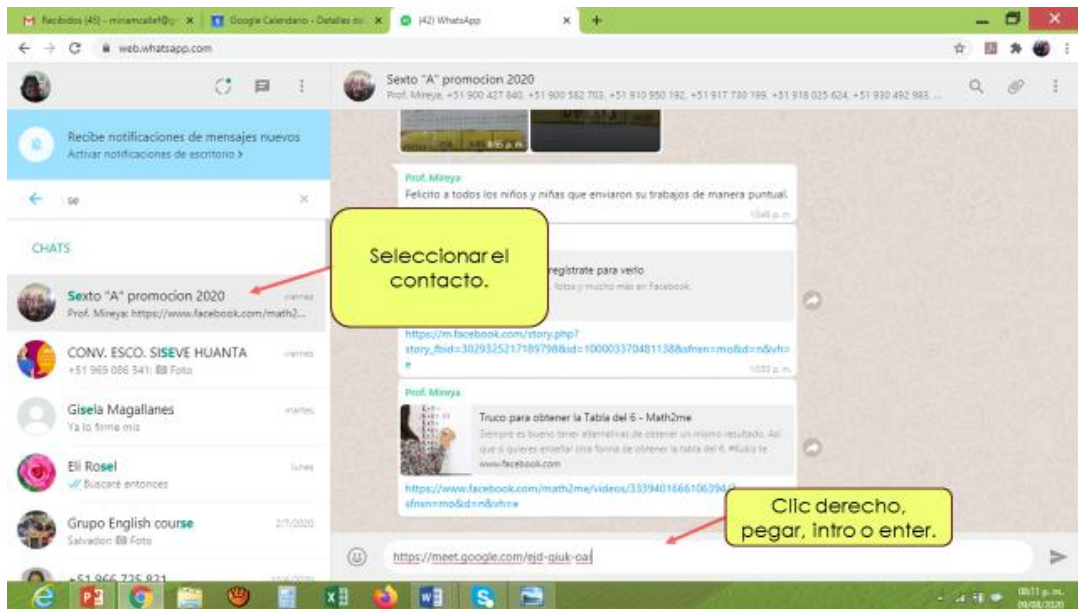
Recibidos (45) - miriamcallef@ × | Google Calendario - Detalles de × | (42) WhatsApp × | +

web.whatsapp.com

Sexto "A" promocion 2020
Prof. Mireya, +51 900 427 840, +51 900 582 703, +51 910 950 192, +51 917 730 199, +51 918 025 624, +51 930 492 983, ...

Recibe notificaciones de mensajes nuevos
Activar notificaciones de escritorio >

se

CHATS

Sexto "A" promocion 2020 viernes
Prof. Mireya: https://www.facebook.com/math2...

CONV. ESCO. SISEVE HUANTA viernes
+51 969 086 541: Foto

Gisela Magallanes martes
Ya lo firme mis

Eli Rosel lunes
Buscaré entonces

Grupo English course 2/7/2020
Salvador: Foto

+51 966 735 821

Prof. Mireya
Felicito a todos los niños y niñas que enviaron su trabajos de manera puntual.

Seleccionar el contacto.

regístrate para verlo
fotos y mucho más en Facebook.

https://m.facebook.com/story.php?story_fbid=3029325217189798&id=100003370481138&sfnsn=mo&d=n&vh=e

Prof. Mireya
Truco para obtener la Tabla del 6 - Math2me
Siempre es bueno tener alternativas de obtener un mismo resultado. Así que si quieres enseñar otra forma de obtener la tabla del 6. #Kukis te
www.facebook.com

https://www.facebook.com/math2me/videos/333940166610639 sfnsn=mo&d=n&vh=e

Clic derecho, pegar, intro o enter.

https://meet.google.com/ejd-qiuk-oai